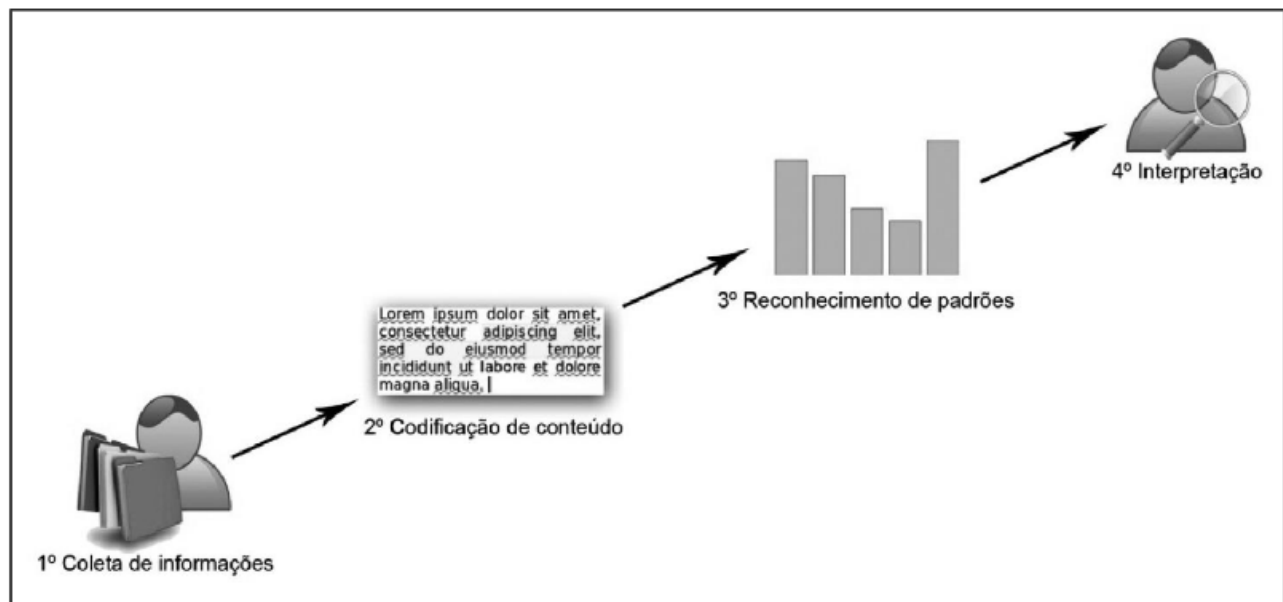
4º Interpretação

3º Reconhecimento de padrões

Lorem ipsum dolor sit amet, consectetur adipiscing elit, sed do eiusmod tempor incididunt ut labore et dolore magna aliqua.

2º Codificação de conteúdo

1º Coleta de informações